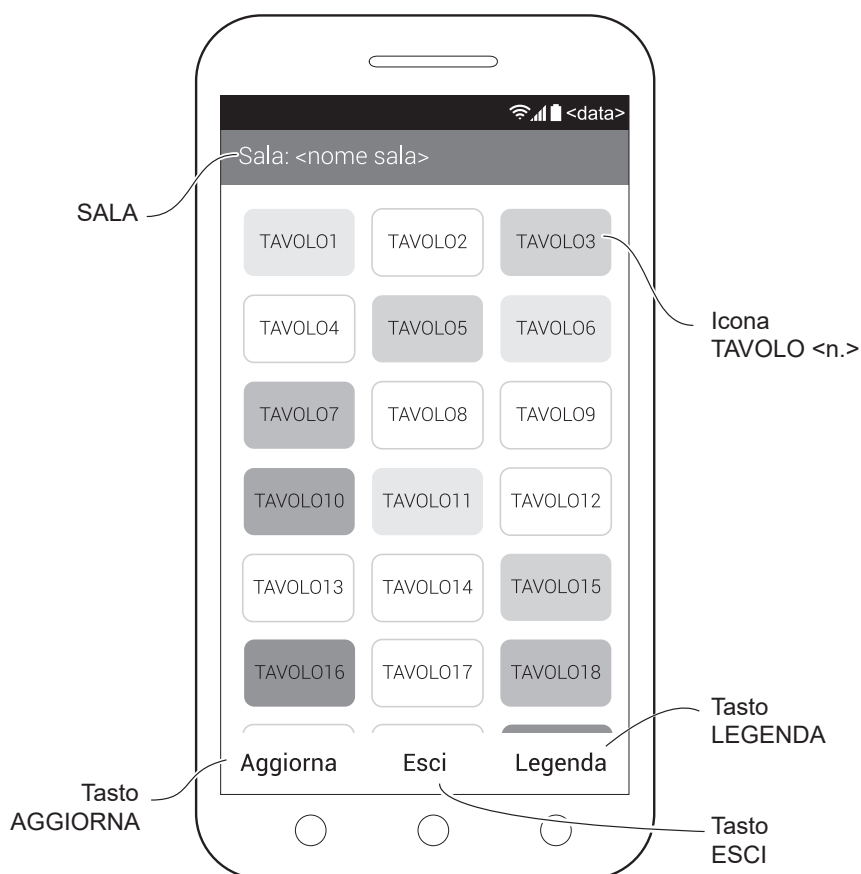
<data>

Sala: <nome sala>

SALA

TAVOLO1 TAVOLO2 TAVOLO3

Icona TAVOLO <n.>

TAVOLO4 TAVOLO5 TAVOLO6

TAVOLO7 TAVOLO8 TAVOLO9

TAVOLO10 TAVOLO11 TAVOLO12

TAVOLO13 TAVOLO14 TAVOLO15

TAVOLO16 TAVOLO17 TAVOLO18

Tasto LEGENDA

Aggiorna Esci Legenda

Tasto AGGIORNA

Tasto ESCI